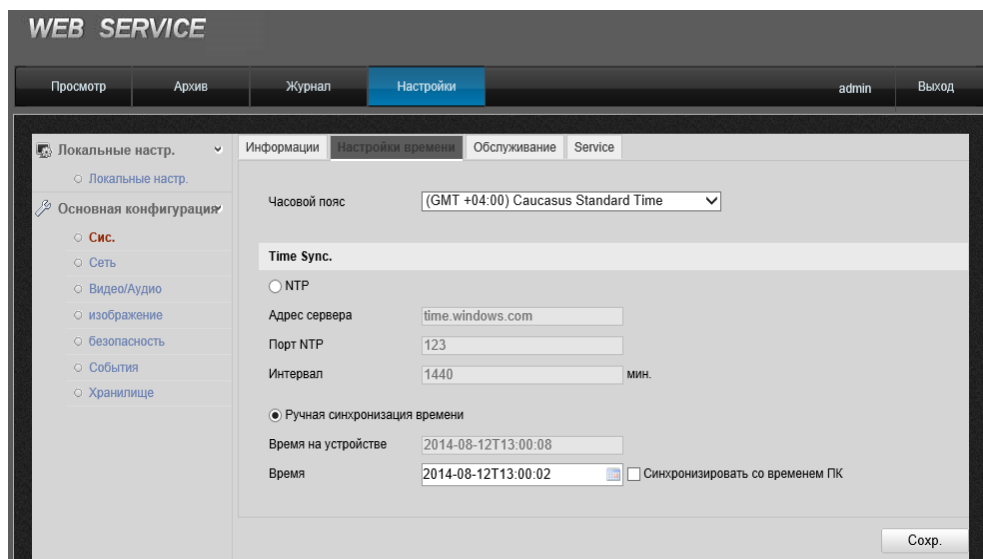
WEB SERVICE

Просмотр | Архив | Журнал | Настройки | admin | Выход

Локальные настр.
Локальные настр.
Основная конфигурация
Сис.
Сеть
Видео/Аудио
изображение
безопасность
События
Хранилище

Информации | Настройки времени | Обслуживание | Service

Часовой пояс (GMT +04:00) Caucasus Standard Time

Time Sync.

NTP

Адрес сервера time.windows.com

Порт NTP 123

Интервал 1440 мин.

Ручная синхронизация времени

Время на устройстве 2014-08-12T13:00:08

Время 2014-08-12T13:00:02 Синхронизировать со временем ПК

Сохр.